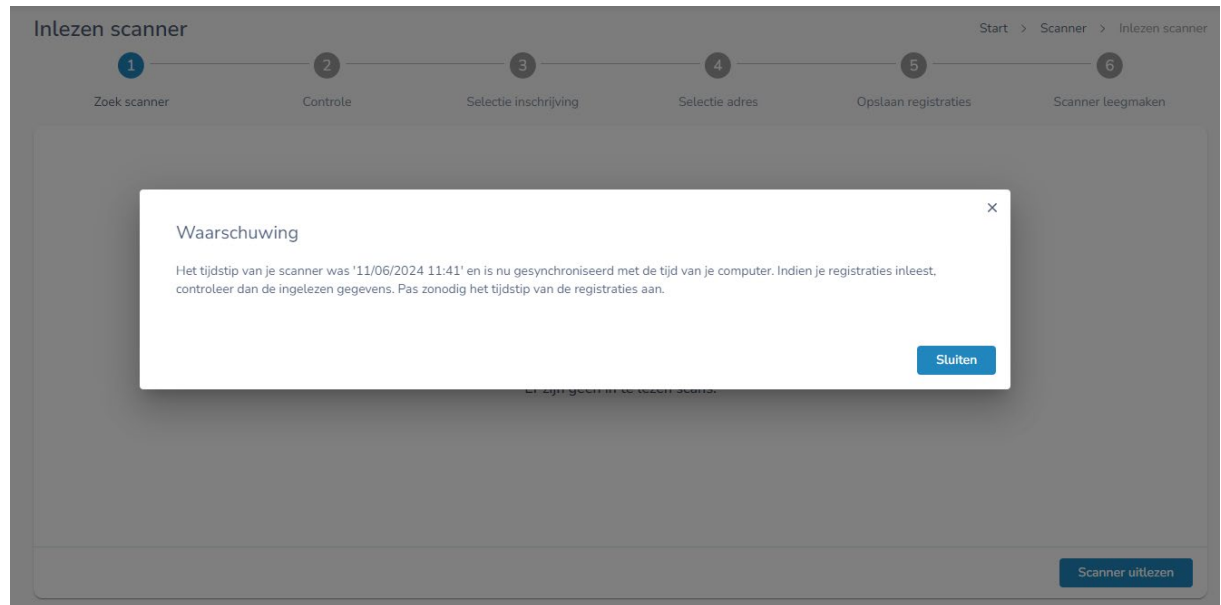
Inlezen scanner

Start > Scanner > Inlezen scanner

1 Zoek scanner
2 Controle
3 Selectie inschrijving
4 Selectie adres
5 Opslaan registraties
6 Scanner leegmaken

×

Waarschuwing

Het tijdstip van je scanner was '11/06/2024 11:41' en is nu gesynchroniseerd met de tijd van je computer. Indien je registraties inleest, controleer dan de ingelezen gegevens. Pas zonodig het tijdstip van de registraties aan.

Sluiten

Er zijn geen in te lezen scans.

Scanner uitlezen